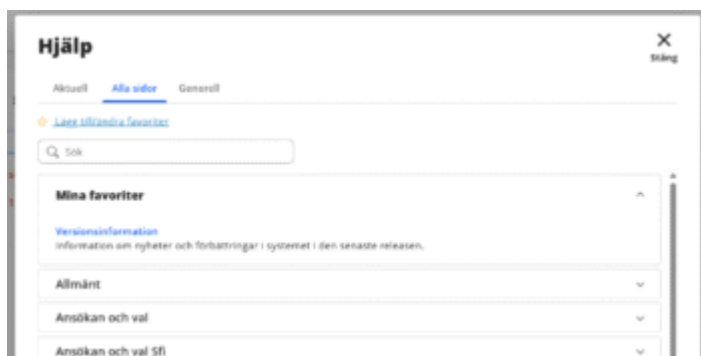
Hjälp

Stäng

Aktuell Alla sidor Generell

Lägg till/ändra favoriter

Sök

Mina favoriter

Versionsinformation
Information om nyheter och förbättringar i systemet i den senaste releasen.

Allmänt

Ansökan och val

Ansökan och val Sfi